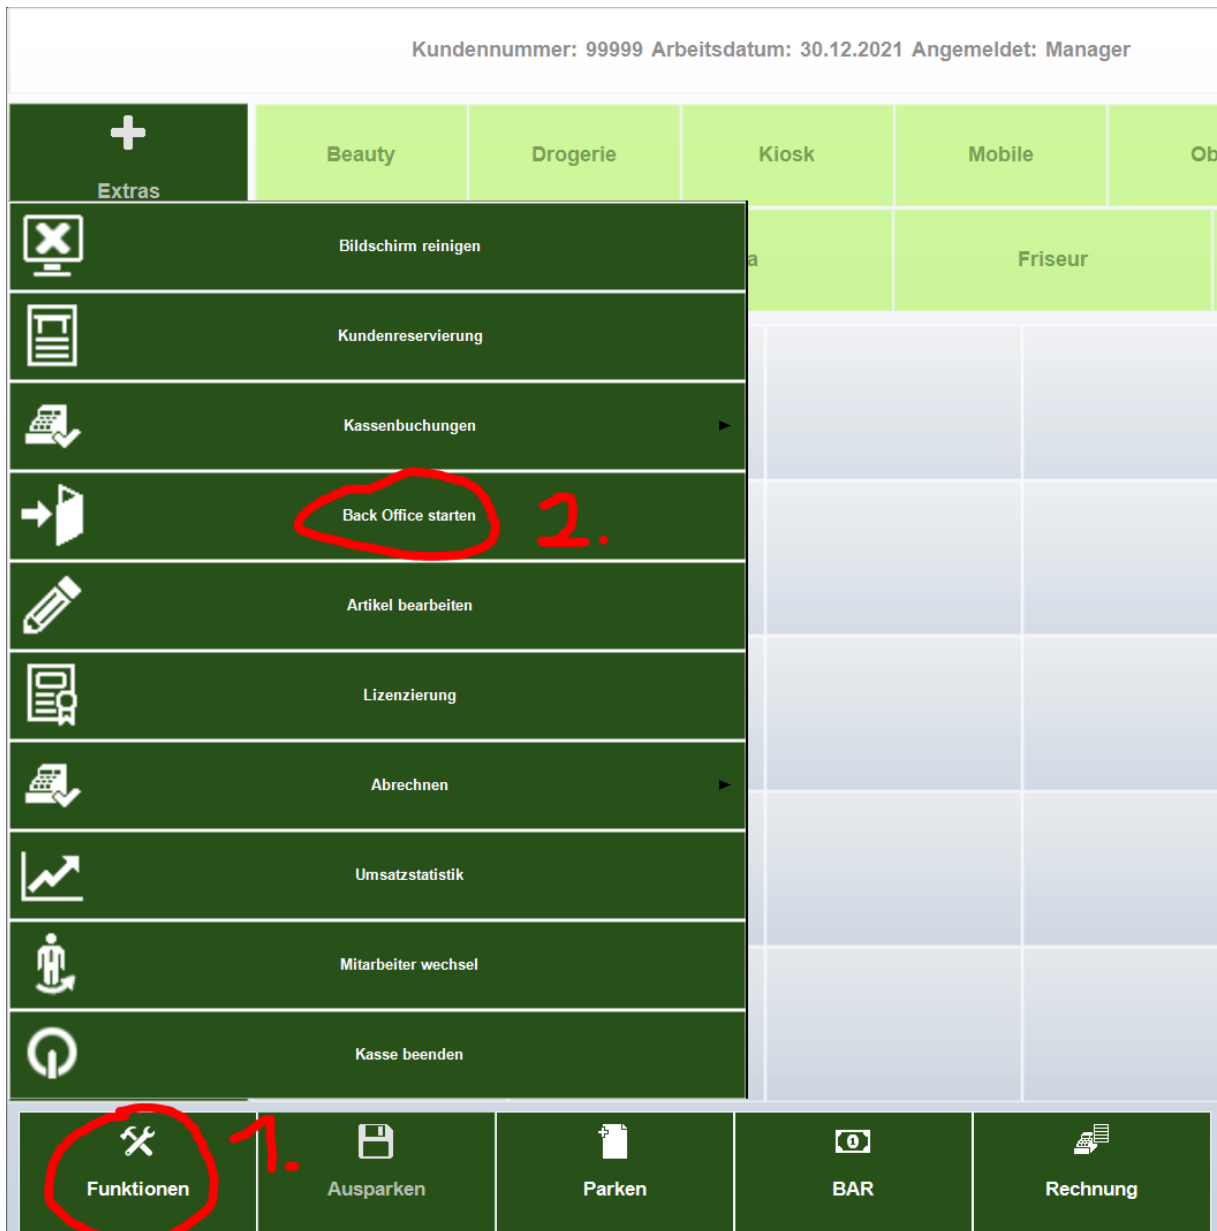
Kundennummer: 99999 Arbeitsdatum: 30.12.2021 Angemeldet: Manager

Extras

Beauty

Drogerie

Kiosk

Mobile

Ob

a

Friseur

Bildschirm reinigen

Kundenreservierung

Kassenbuchungen ▶

Back Office starten

2.

Artikel bearbeiten

Lizenzierung

Abrechnen ▶

Umsatzstatistik

Mitarbeiter wechsel

Kasse beenden

Funktionen

1.

Ausparken

Parken

BAR

Rechnung